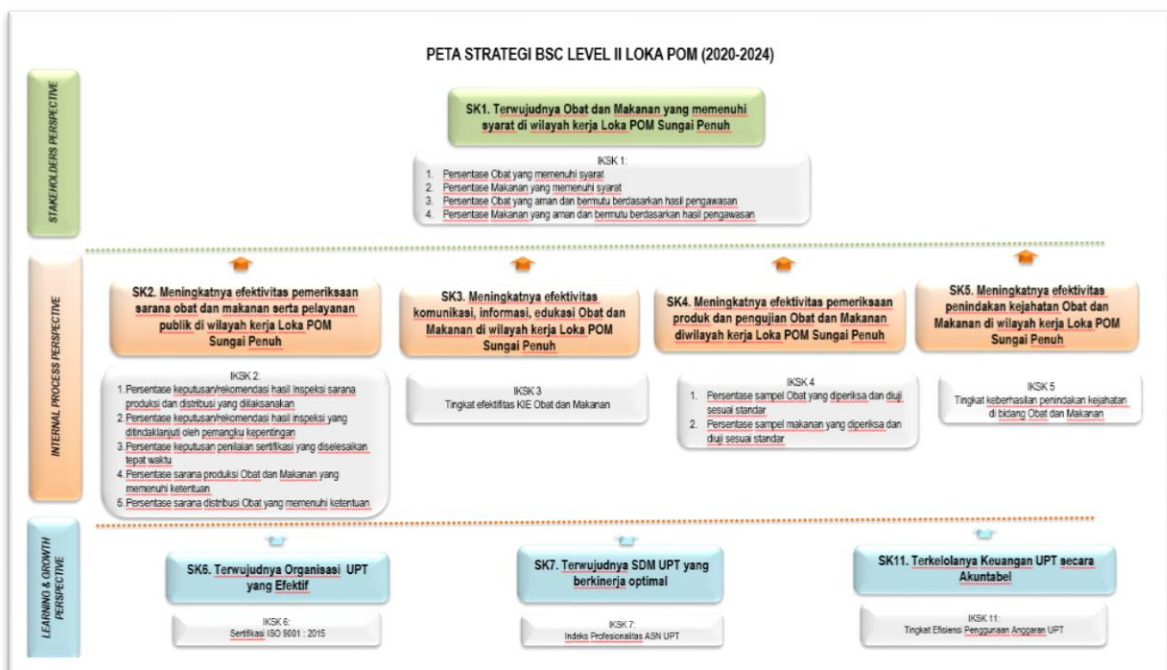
PETA STRATEGI BSC LEVEL II LOKA POM (2020-2024)

STAKEHOLDERS PERSPECTIVE

SK1. Terwujudnya Obat dan Makanan yang memenuhi syarat di wilayah kerja Loka POM Sungai Penuh

IKSK 1:
1. Persentase Obat yang memenuhi syarat
2. Persentase Makanan yang memenuhi syarat
3. Persentase Obat yang aman dan bermutu berdasarkan hasil pengawasan
4. Persentase Makanan yang aman dan bermutu berdasarkan hasil pengawasan

INTERNAL PROCESS PERSPECTIVE

SK2. Meningkatnya efektivitas pemeriksaan sarana obat dan makanan serta pelayanan publik di wilayah kerja Loka POM Sungai Penuh

IKSK 2:
1. Persentase keputusan/rekomendasi hasil inspeksi sarana produksi dan distribusi yang dilaksanakan
2. Persentase keputusan/rekomendasi hasil inspeksi yang ditindaklanjuti oleh pemangku kepentingan
3. Persentase keputusan penilaian sertifikasi yang diselesaikan tepat waktu
4. Persentase sarana produksi Obat dan Makanan yang memenuhi ketentuan
5. Persentase sarana distribusi Obat yang memenuhi ketentuan

SK3. Meningkatnya efektivitas komunikasi, informasi, edukasi Obat dan Makanan di wilayah kerja Loka POM Sungai Penuh

IKSK 3
Tingkat efektifitas KIE Obat dan Makanan

SK4. Meningkatnya efektivitas pemeriksaan produk dan pengujian Obat dan Makanan diwilayah kerja Loka POM Sungai Penuh

IKSK 4
1. Persentase sampel Obat yang diperiksa dan diuji sesuai standar
2. Persentase sampel makanan yang diperiksa dan diuji sesuai standar

SK5. Meningkatnya efektivitas penindakan kejahatan Obat dan Makanan di wilayah kerja Loka POM Sungai Penuh

IKSK 5
Tingkat keberhasilan penindakan kejahatan di bidang Obat dan Makanan

LEARNING & GROWTH PERSPECTIVE

SK6. Terwujudnya Organisasi UPT yang Efektif

IKSK 6:
Sertifikasi ISO 9001 : 2015

SK7. Terwujudnya SDM UPT yang berkinerja optimal

IKSK 7:
Indeks Profesionalitas ASN UPT

SK11. Terkelolanya Keuangan UPT secara Akuntabel

IKSK 11:
Tingkat Efisiensi Penggunaan Anggaran UPT